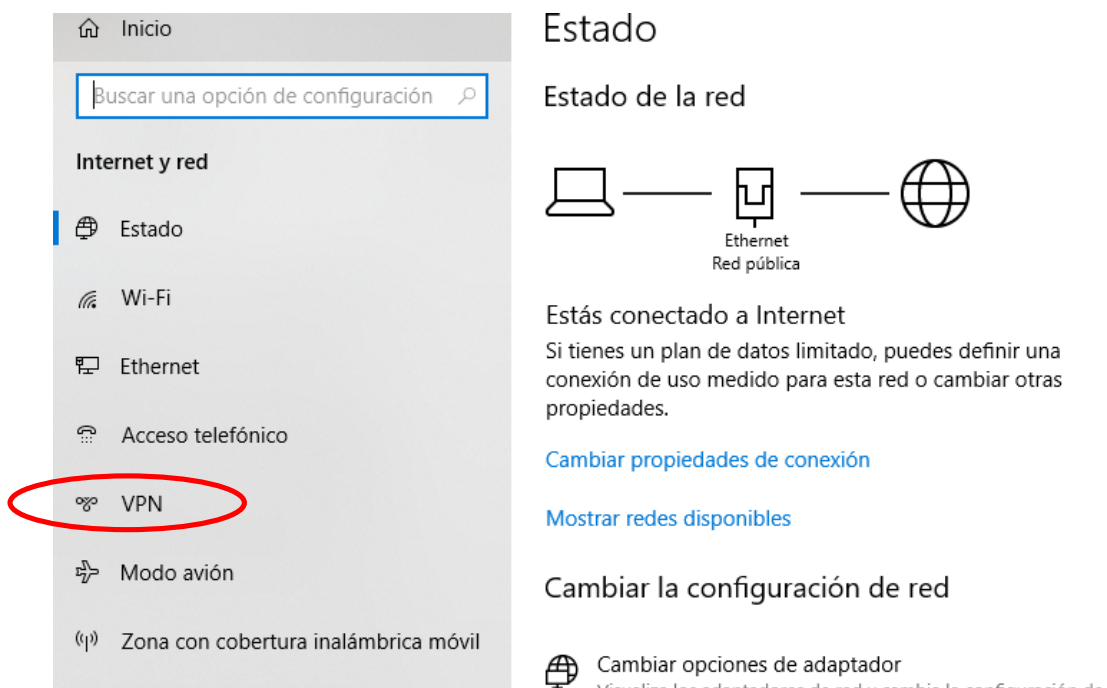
Inicio

Buscar una opción de configuración

Internet y red

Estado

Wi-Fi

Ethernet

Acceso telefónico

VPN

Modo avión

Zona con cobertura inalámbrica móvil

Estado

Estado de la red

Ethernet
Red pública

Estás conectado a Internet

Si tienes un plan de datos limitado, puedes definir una conexión de uso medido para esta red o cambiar otras propiedades.

Cambiar propiedades de conexión

Mostrar redes disponibles

Cambiar la configuración de red

Cambiar opciones de adaptador

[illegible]